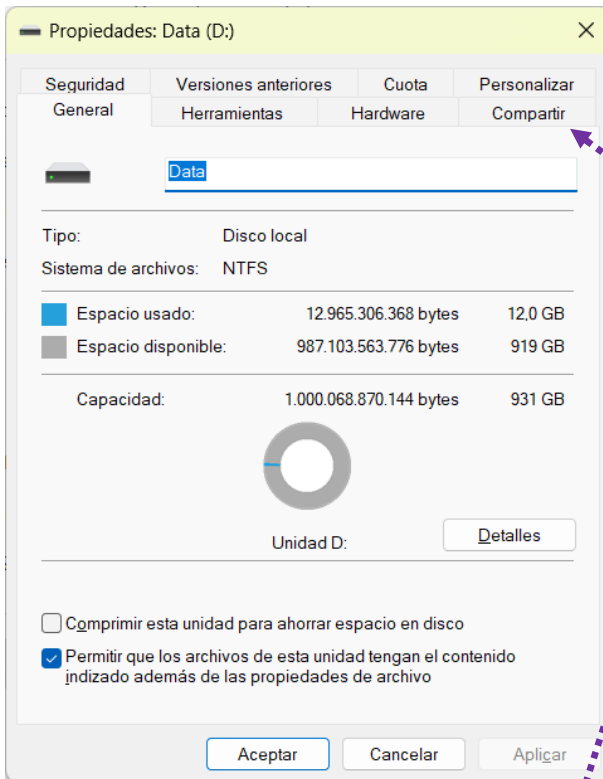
Propiedades: Data (D:)

×

Seguridad | Versiones anteriores | Cuota | Personalizar

General | Herramientas | Hardware | Compartir

Data

Tipo: Disco local

Sistema de archivos: NTFS

Espacio usado: 12.965.306.368 bytes 12,0 GB

Espacio disponible: 987.103.563.776 bytes 919 GB

Capacidad: 1.000.068.870.144 bytes 931 GB

Unidad D:

Detalles

Comprimir esta unidad para ahorrar espacio en disco

Permitir que los archivos de esta unidad tengan el contenido indizado además de las propiedades de archivo

Aceptar | Cancelar | Aplicar